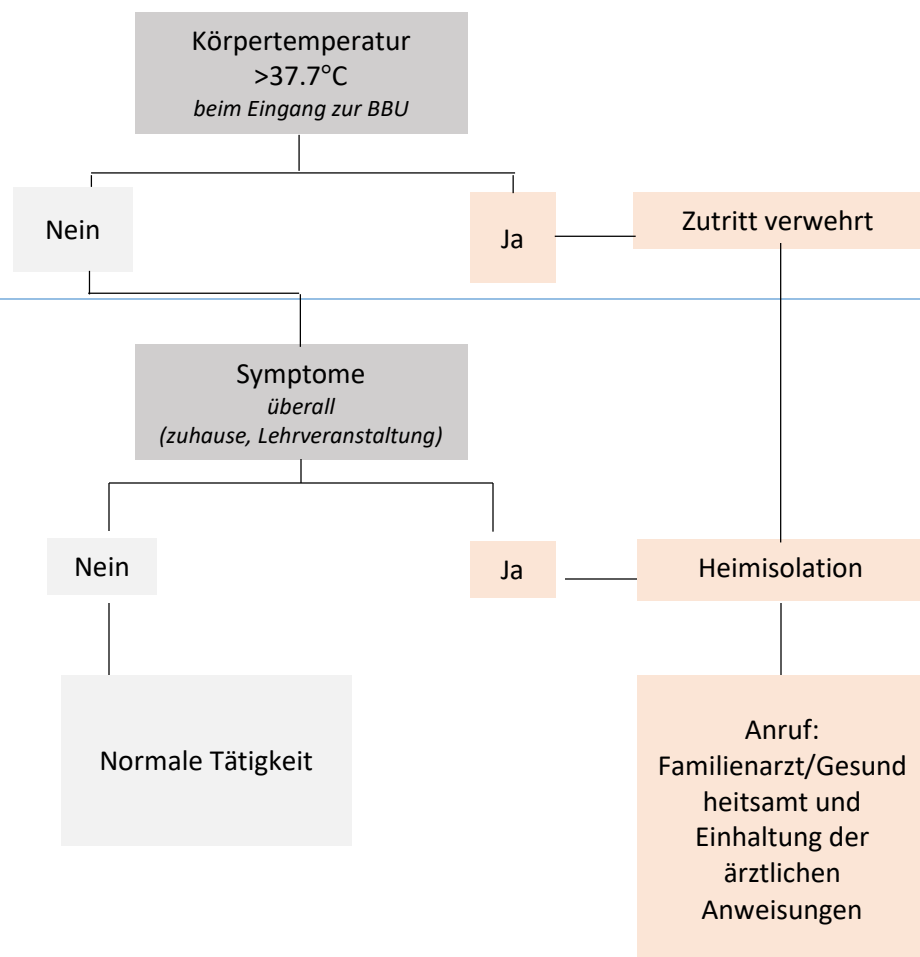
Körpertemperatur
>37.7°C
*beim Eingang zur BBU*

Nein

Ja

Zutritt verwehrt

Symptome
*überall*
*(zuhause, Lehrveranstaltung)*

Nein

Ja

Heimisolation

Normale Tätigkeit

Anruf: Familienarzt/Gesund heitsamt und Einhaltung der ärztlichen Anweisungen